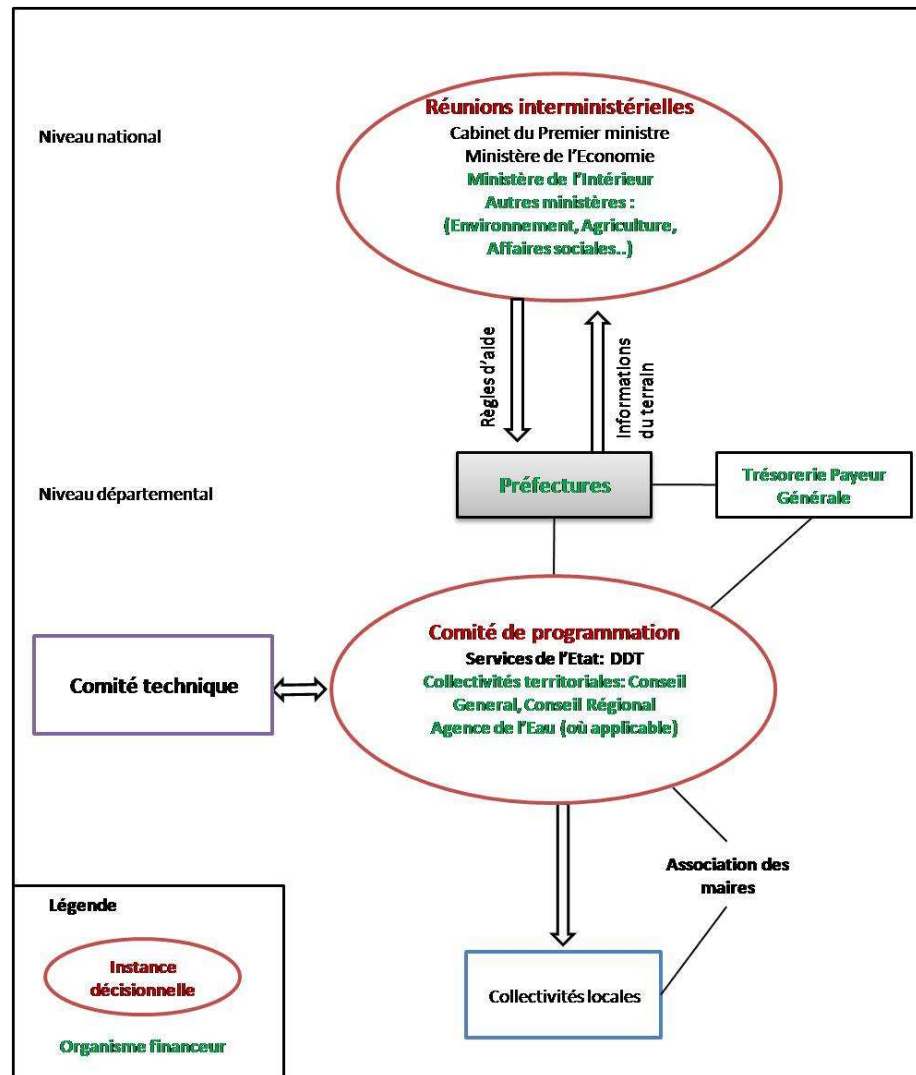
Niveau national

Réunions interministérielles
Cabinet du Premier ministre
Ministère de l'Economie
Ministère de l'Intérieur
Autres ministères :
(Environnement, Agriculture, Affaires sociales..)

Règles d'aide

Informations du terrain

Niveau départemental

Préfectures

Trésorerie Payeur Générale

Comité technique

Comité de programmation
Services de l'Etat: DDT
Collectivités territoriales: Conseil General, Conseil Régional
Agence de l'Eau (où applicable)

Association des maires

Collectivités locales

Légende

Instance décisionnelle

Organisme financeur